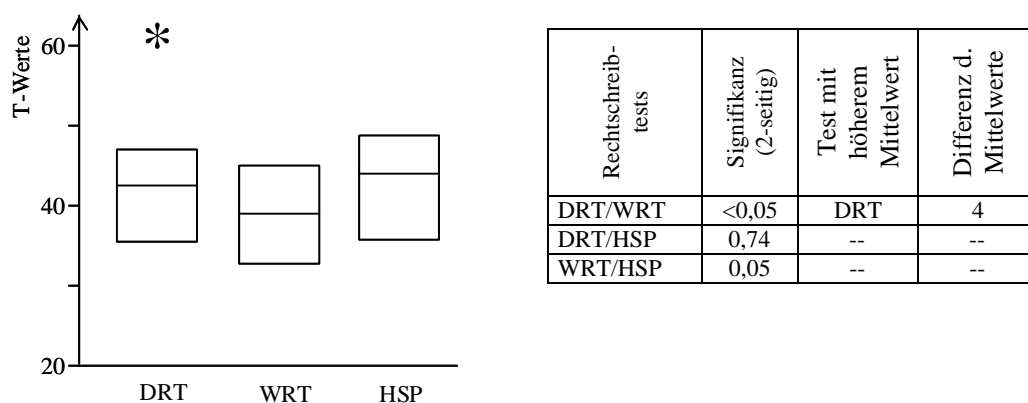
T-Werte

60

40

20

*

DRT WRT HSP

| Rechtschreibtests | Signifikanz (2-seitig) | Test mit höherem Mittelwert | Differenz d. Mittelwerte |
|---|---|---|---|
| DRT/WRT | <0,05 | DRT | 4 |
| DRT/HSP | 0,74 | -- | -- |
| WRT/HSP | 0,05 | -- | -- |